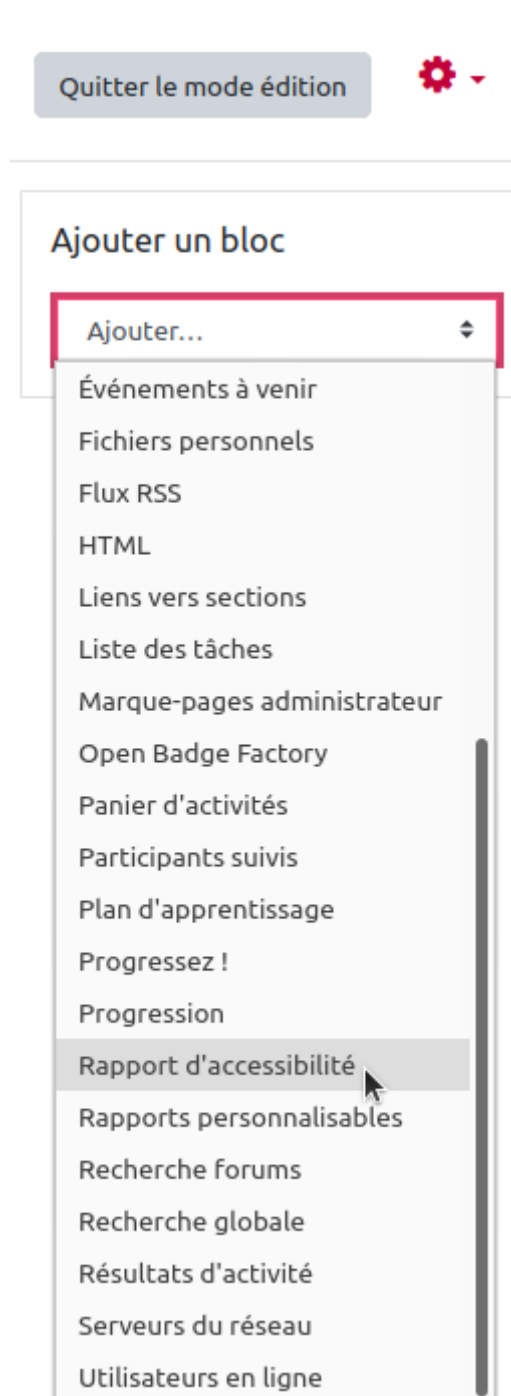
Quitter le mode édition

Ajouter un bloc

Ajouter...

Événements à venir
Fichiers personnels
Flux RSS
HTML
Liens vers sections
Liste des tâches
Marque-pages administrateur
Open Badge Factory
Panier d'activités
Participants suivis
Plan d'apprentissage
Progressez !
Progression
Rapport d'accessibilité
Rapports personnalisables
Recherche forums
Recherche globale
Résultats d'activité
Serveurs du réseau
Utilisateurs en ligne